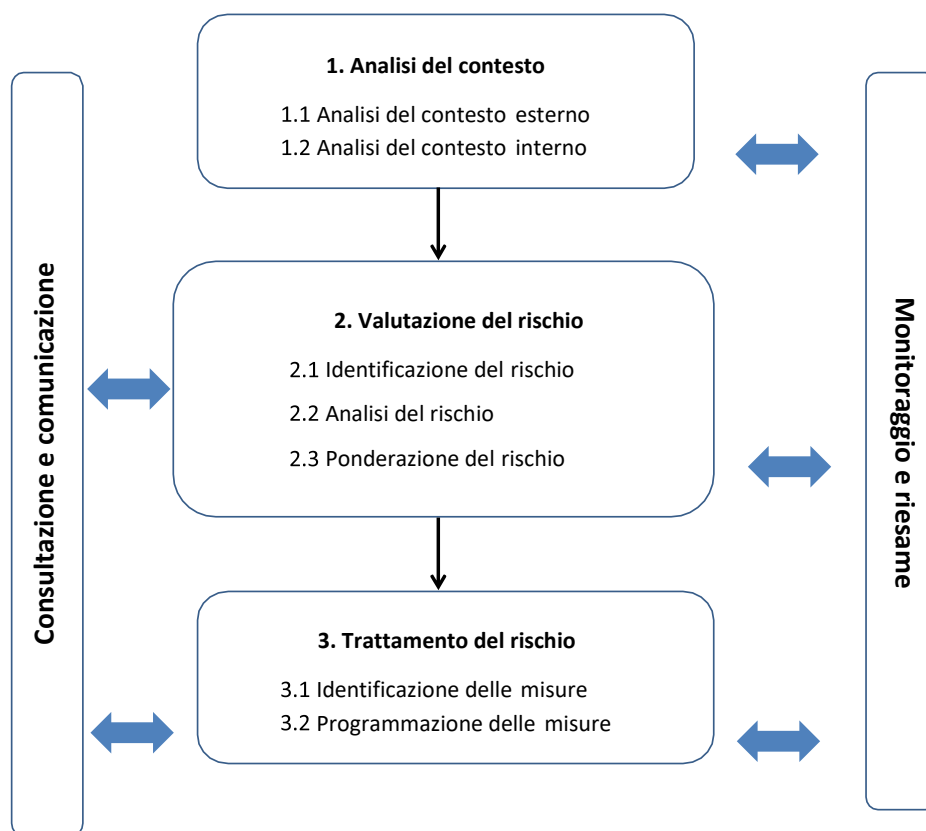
1. Analisi del contesto

1.1 Analisi del contesto esterno
1.2 Analisi del contesto interno

2. Valutazione del rischio

2.1 Identificazione del rischio
2.2 Analisi del rischio
2.3 Ponderazione del rischio

3. Trattamento del rischio

3.1 Identificazione delle misure
3.2 Programmazione delle misure

Consultazione e comunicazione

Monitoraggio e riesame